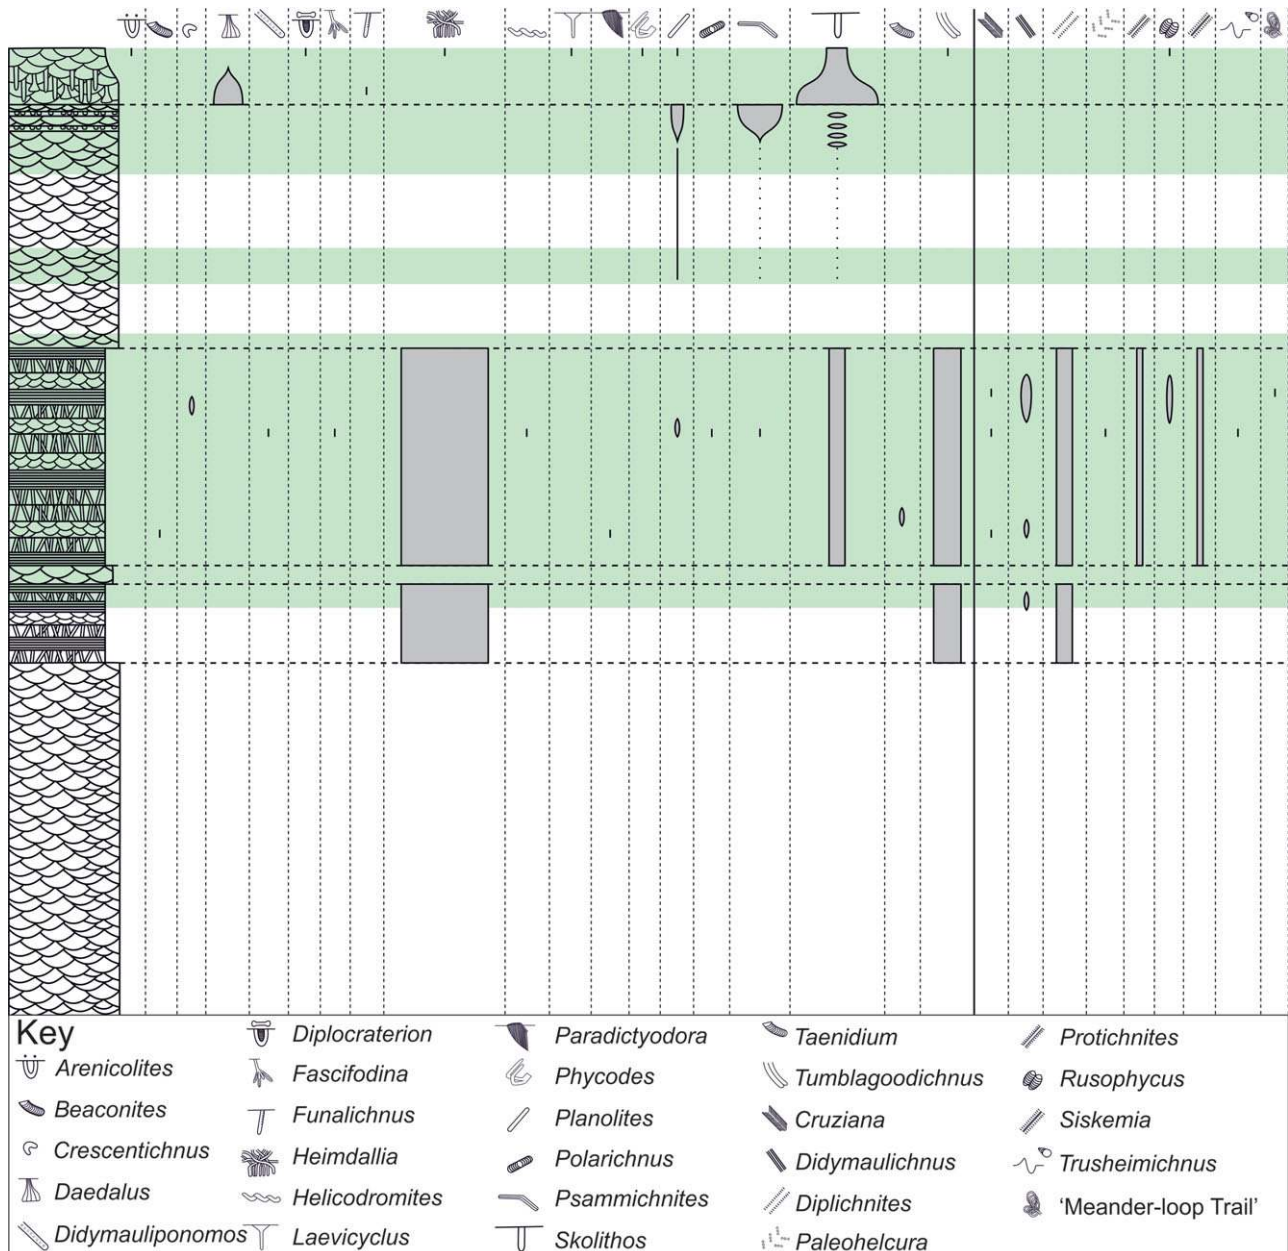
Key
Arenicolites
Beaconites
Crescentichnus
Daedalus
Didymauliponomos
Diplocraterion
Fascifodina
Funalichnus
Heimdallia
Helicodromites
Laevicyclus
Paradictyodora
Phycodes
Planolites
Polarichnus
Psammichnites
Skolithos
Taenidium
Tumblagoodichnus
Cruziana
Didymaulichnus
Diplichnites
Paleohelcura
Protichnites
Rusophycus
Siskemia
Trusheimichnus
'Meander-loop Trail'